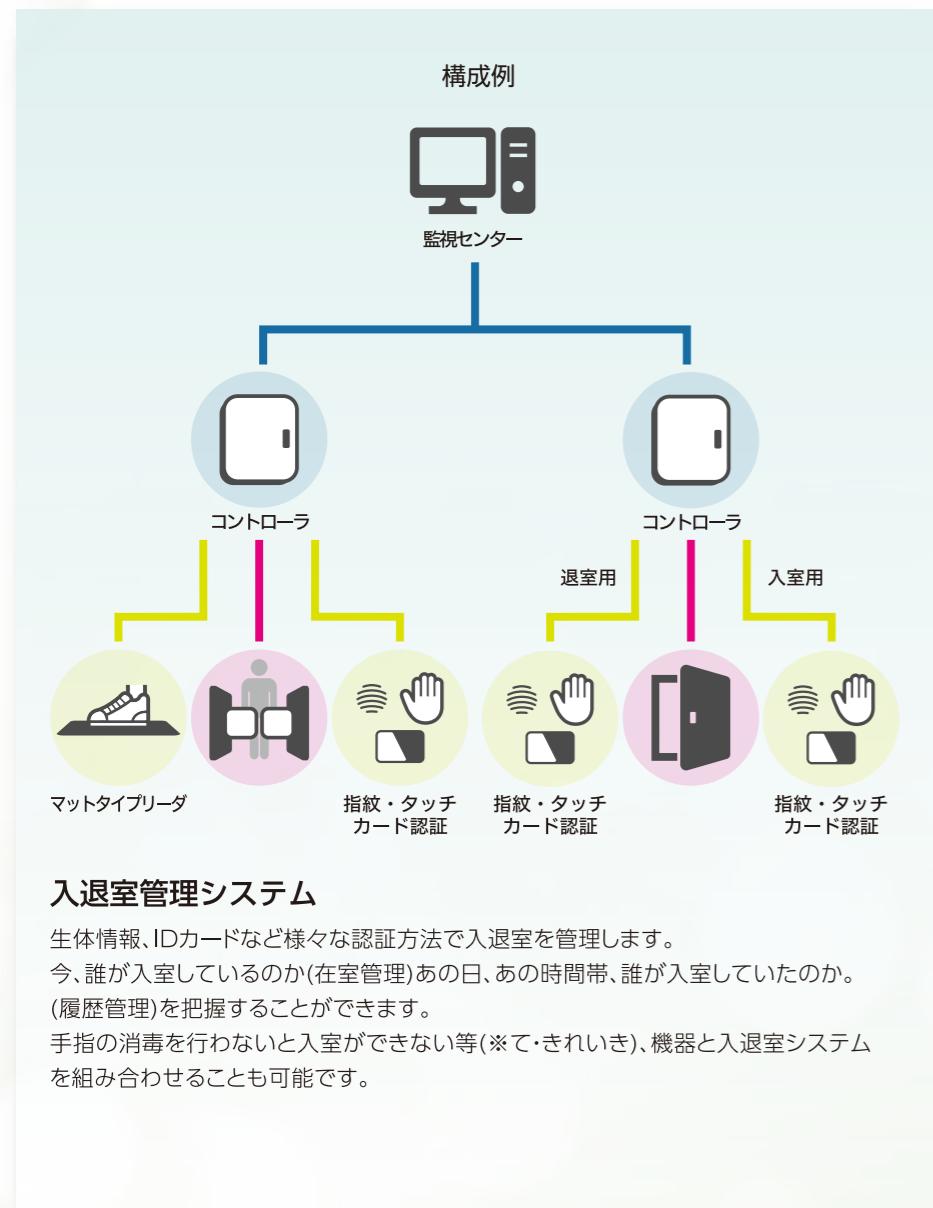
構成例

監視センター

コントローラ

コントローラ

退室用

入室用

マットタイプリーダ

指紋・タッチ
カード認証

指紋・タッチ
カード認証

指紋・タッチ
カード認証

入退室管理システム

生体情報、IDカードなど様々な認証方法で入退室を管理します。
今、誰が入室しているのか(在室管理)あの日、あの時間帯、誰が入室していたのか。
(履歴管理)を把握することができます。
手指の消毒を行わないと入室ができない等(※て・きれいき)、機器と入退室システムを組み合わせることも可能です。